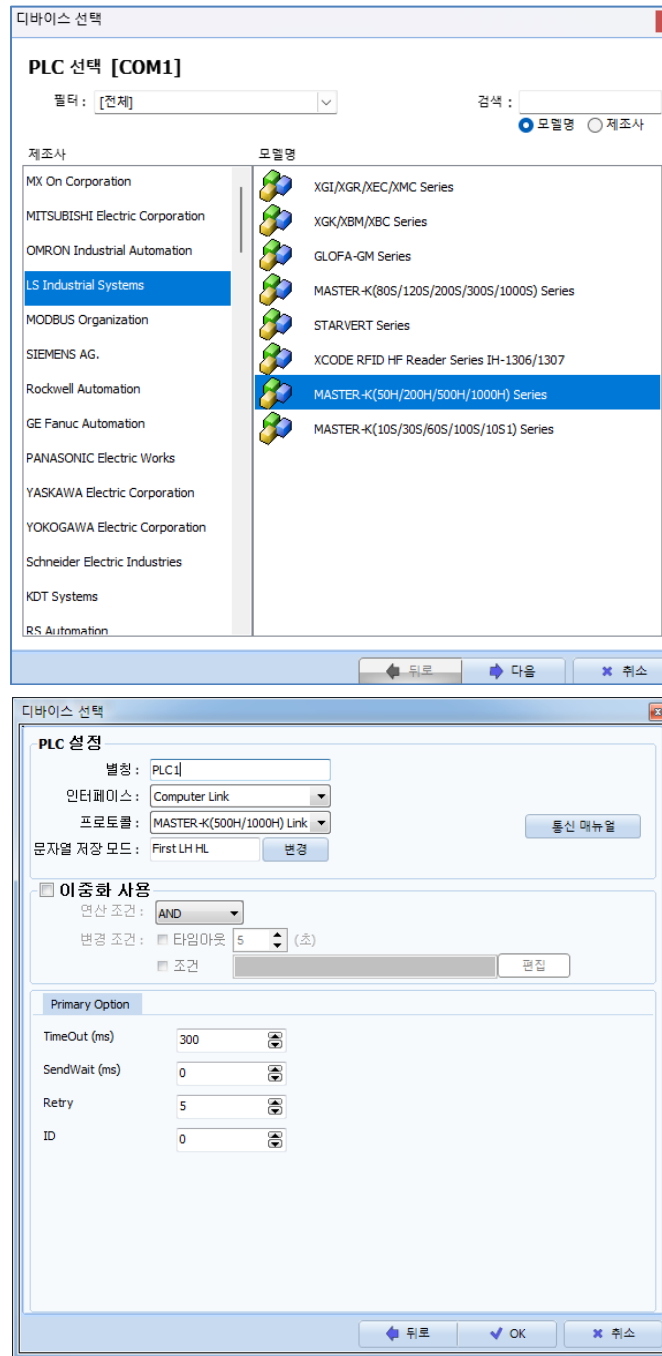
디바이스 선택

PLC 선택 [COM1]

필터 : [전체]

검색 :

모델명 제조사

제조사

MX On Corporation
MITSUBISHI Electric Corporation
OMRON Industrial Automation
LS Industrial Systems
MODBUS Organization
SIEMENS AG.
Rockwell Automation
GE Fanuc Automation
PANASONIC Electric Works
YASKAWA Electric Corporation
YOKOGAWA Electric Corporation
Schneider Electric Industries
KDT Systems
RS Automation

모델명

XGI/XGR/XEC/XMC Series
XGK/XBM/XBC Series
GLOFA-GM Series
MASTER-K(80S/120S/200S/300S/1000S) Series
STARVERT Series
XCODE RFID HF Reader Series IH-1306/1307
MASTER-K(50H/200H/500H/1000H) Series
MASTER-K(10S/30S/60S/100S/10S1) Series

뒤로 다음 취소

디바이스 선택

PLC 설정

별칭 : PLC1
인터페이스 : Computer Link
프로토콜 : MASTER-K(500H/1000H) Link
문자열 저장 모드 : First LH HL 변경

통신 매뉴얼

이중화 사용

연산 조건 : AND
변경 조건 : 타임아웃 5 (초)
조건 편집

Primary Option

TimeOut (ms) 300
SendWait (ms) 0
Retry 5
ID 0

뒤로 OK 취소